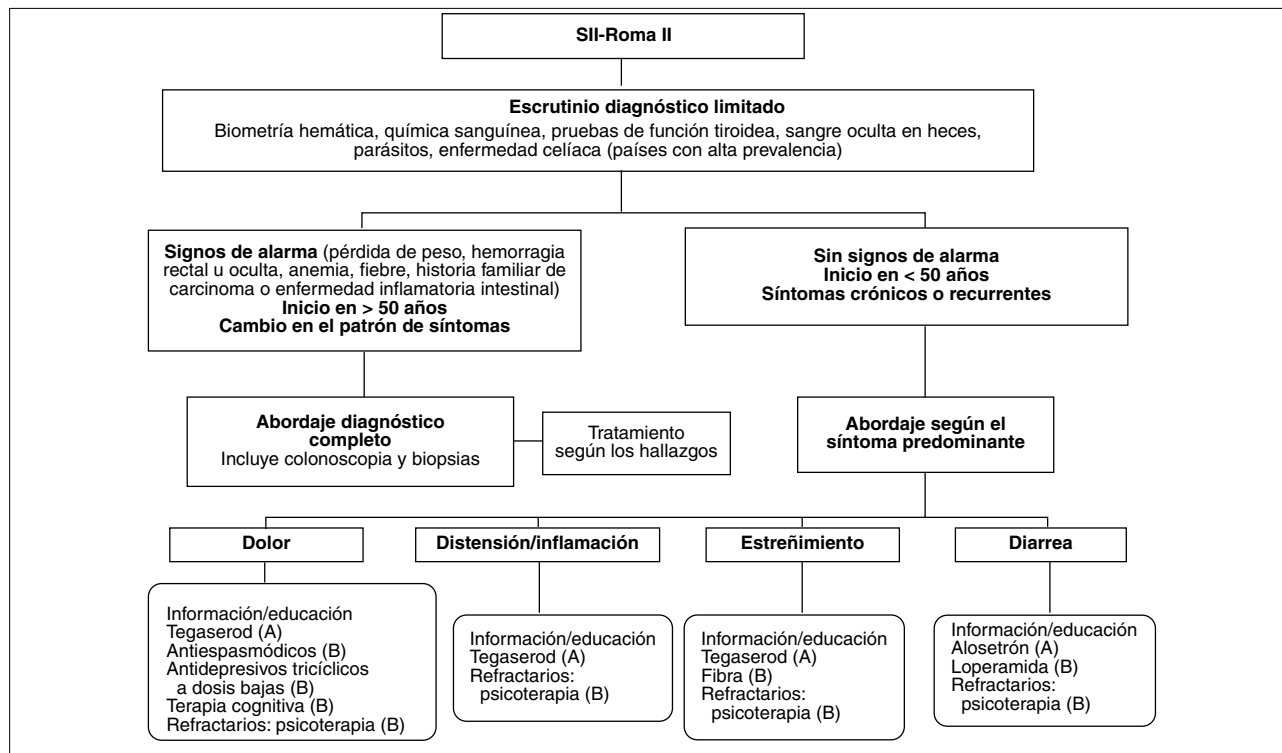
SII-Roma II

Escrutinio diagnóstico limitado
Biometría hemática, química sanguínea, pruebas de función tiroidea, sangre oculta en heces, parásitos, enfermedad celíaca (países con alta prevalencia)

Signos de alarma (pérdida de peso, hemorragia rectal u oculta, anemia, fiebre, historia familiar de carcinoma o enfermedad inflamatoria intestinal)
Inicio en > 50 años
Cambio en el patrón de síntomas

Sin signos de alarma
Inicio en < 50 años
Síntomas crónicos o recurrentes

Abordaje diagnóstico completo
Incluye colonoscopia y biopsias

Tratamiento según los hallazgos

Abordaje según el síntoma predominante

Dolor

Distensión/inflamación

Estreñimiento

Diarrea

Información/educación
Tegaserod (A)
Antiespasmódicos (B)
Antidepresivos tricíclicos a dosis bajas (B)
Terapia cognitiva (B)
Refractarios: psicoterapia (B)

Información/educación
Tegaserod (A)
Refractarios: psicoterapia (B)

Información/educación
Tegaserod (A)
Fibra (B)
Refractarios: psicoterapia (B)

Información/educación
Alosetrón (A)
Loperamida (B)
Refractarios: psicoterapia (B)